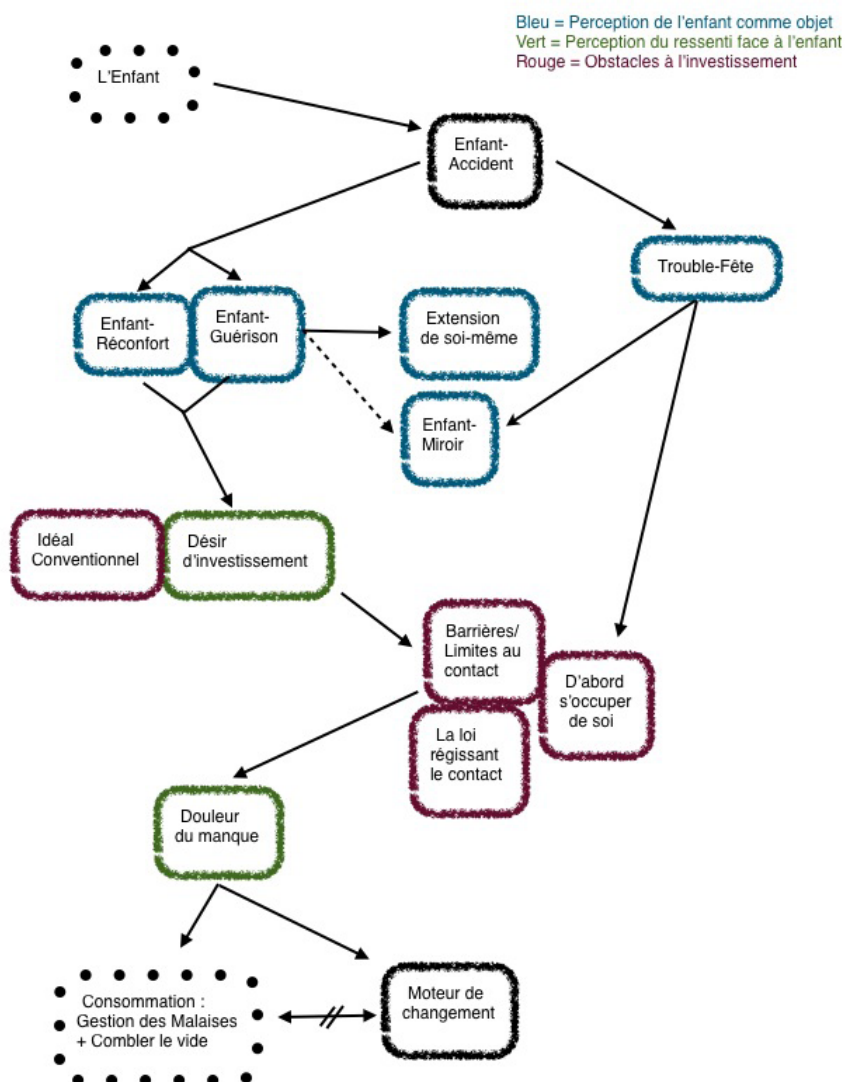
Bleu = Perception de l'enfant comme objet
Vert = Perception du ressenti face à l'enfant
Rouge = Obstacles à l'investissement

L'Enfant

Enfant-Accident

Trouble-Fête

Enfant-Réconfort

Enfant-Guérison

Extension de soi-même

Enfant-Miroir

Idéal Conventionnel

Désir d'investissement

Barrières/ Limites au contact

D'abord s'occuper de soi

La loi régissant le contact

Douleur du manque

Consommation : Gestion des Malaises + Combler le vide

Moteur de changement